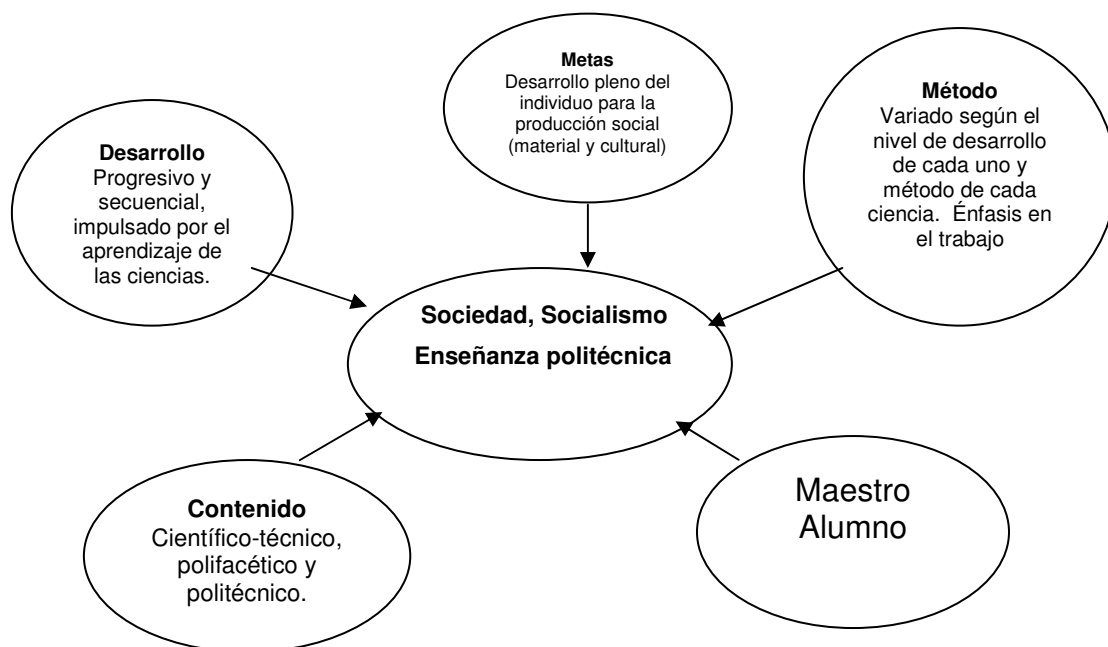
Metas
Desarrollo pleno del individuo para la producción social (material y cultural)

Desarrollo
Progresivo y secuencial, impulsado por el aprendizaje de las ciencias.

Método
Variado según el nivel de desarrollo de cada uno y método de cada ciencia. Énfasis en el trabajo

Sociedad, Socialismo
Enseñanza politécnica

Contenido
Científico-técnico, polifacético y politécnico.

Maestro
Alumno